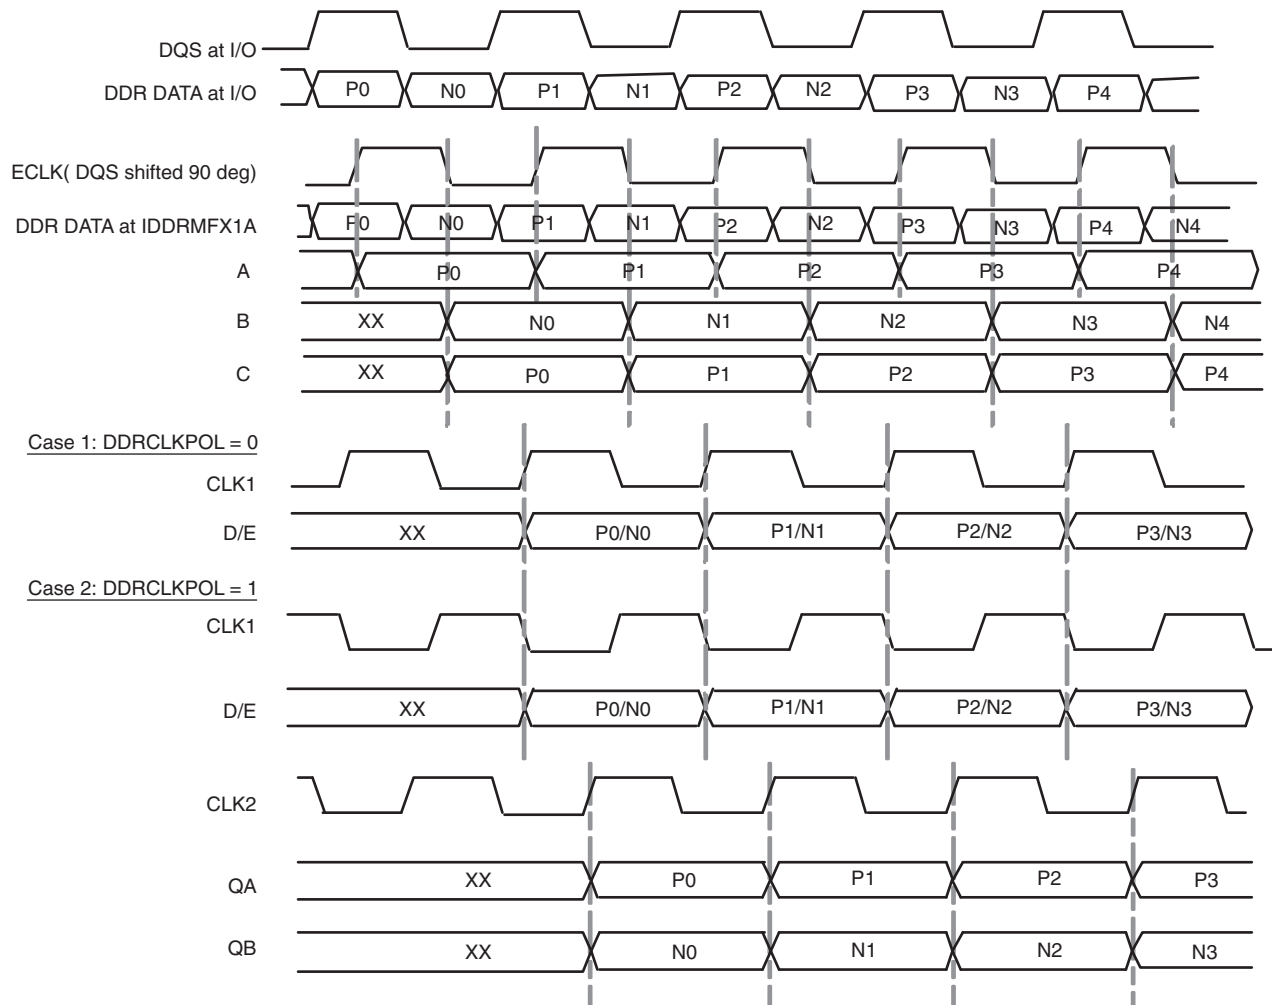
DQS at I/O

DDR DATA at I/O P0 N0 P1 N1 P2 N2 P3 N3 P4

ECLK( DQS shifted 90 deg)

DDR DATA at IDDRMFX1A P0 N0 P1 N1 P2 N2 P3 N3 P4 N4

A P0 P1 P2 P3 P4

B XX N0 N1 N2 N3 N4

C XX P0 P1 P2 P3 P4

Case 1: DDRCLKPOL = 0

CLK1

D/E XX P0/N0 P1/N1 P2/N2 P3/N3

Case 2: DDRCLKPOL = 1

CLK1

D/E XX P0/N0 P1/N1 P2/N2 P3/N3

CLK2

QA XX P0 P1 P2 P3

QB XX N0 N1 N2 N3